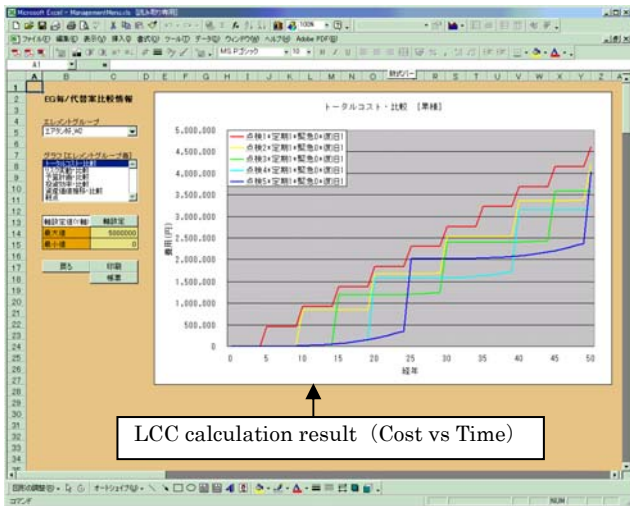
Microsoft Excel - ManagementMenu.xls [読み取り専用]

ファイル(F) 編集(E) 表示(V) 挿入(I) 書式(O) ツール(T) データ(D) ウィンドウ(W) ヘルプ(H) Adobe PDF(B)

MS Pゴシック 10 100%

A1

A B C D E F G H I J K L M N O P Q R S T U V W X Y Z

EG毎/代替案比較情報

エレメントグループ
エアタンHS_H0

グラフ(エレメントグループ毎)
トータルコスト・比較
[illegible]
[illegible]
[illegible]
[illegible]
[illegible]

軸設定値(Y軸) 軸設定
最大値 5000000
最小値 0

戻る 印刷 帳票

トータルコスト・比較 [累積]

点検1+定期1+緊急0+渡旧1
点検2+定期1+緊急0+渡旧1
点検3+定期1+緊急0+渡旧1
点検4+定期1+緊急0+渡旧1
点検5+定期1+緊急0+渡旧1

費用(円)

5,000,000
4,500,000
4,000,000
3,500,000
3,000,000
2,500,000
2,000,000
1,500,000
1,000,000
500,000
0

0 5 10 15 20 25 30 35 40 45 50
経年

LCC calculation result (Cost vs Time)

図形の調整(R) オートシェイプ(U)

コマンド NUM